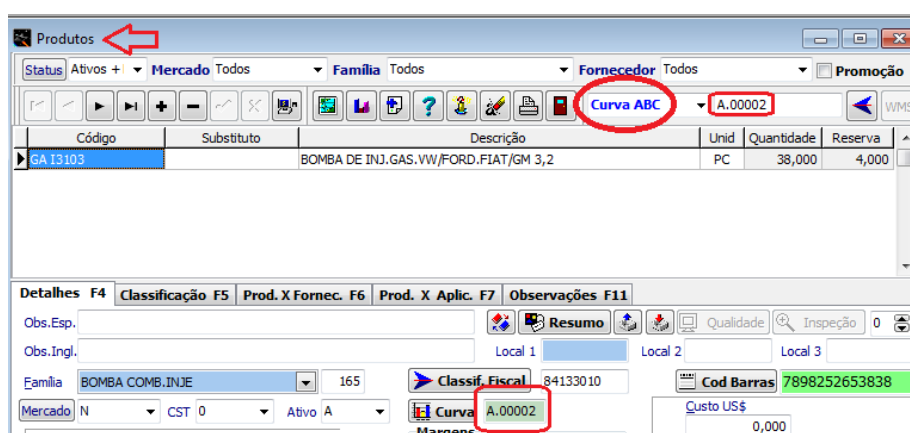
Produtos

Status Ativos + I Mercado Todos Família Todos Fornecedor Todos Promoção

Curva ABC A.00002 WMS

| Código | Substituto | Descrição | Unid | Quantidade | Reserva |
|---|---|---|---|---|---|
| GA I3103 | | BOMBA DE INJ.GAS.VW/FORD.FIAT/GM 3,2 | PC | 38,000 | 4,000 |

Detalhes F4 Classificação F5 Prod. X Fornec. F6 Prod. X Aplic. F7 Observações F11

Obs.Esp. Resumo Qualidade Inspeção 0

Obs.Ingl. Local 1 Local 2 Local 3

Família BOMBA COMB.INJE 165 Classif. Fiscal 84133010 Cod Barras 7898252653838

Mercado N CST 0 Ativo A Curva A.00002 Custo US$

Margens 0,000